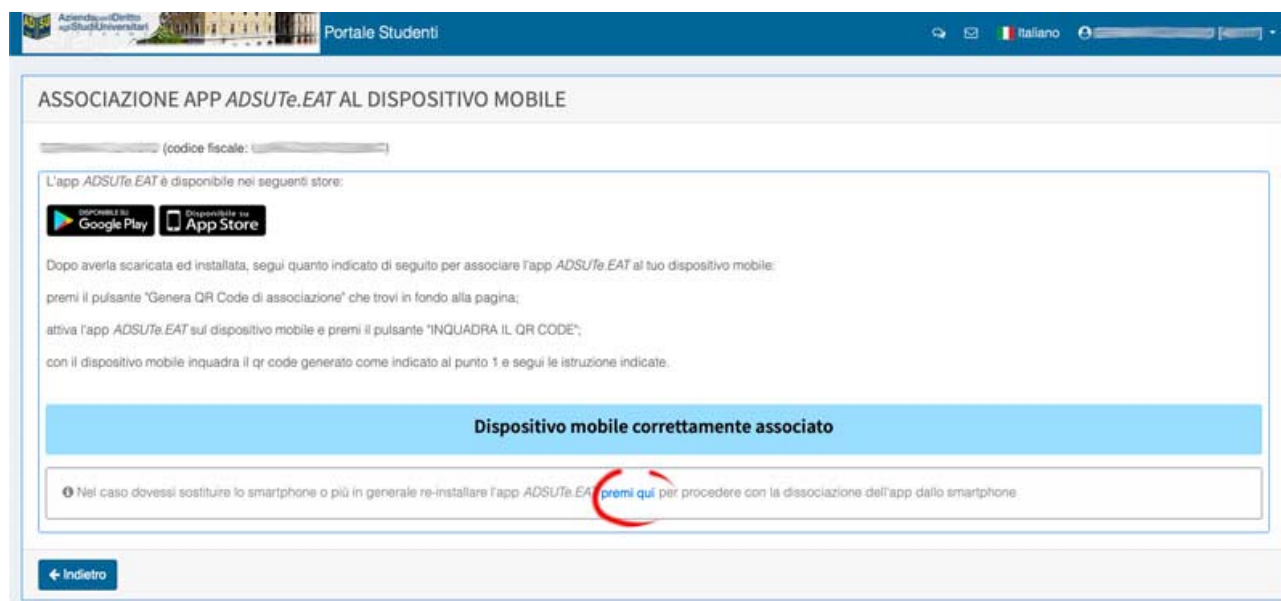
Azienda per il Diritto agli Studi Universitari

Portale Studenti

Italiano

ASSOCIAZIONE APP ADSUTe.EAT AL DISPOSITIVO MOBILE

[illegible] (codice fiscale: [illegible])

L'app ADSUTe.EAT è disponibile nei seguenti store:

DISPONIBILE SU Google Play

Disponibile su App Store

Dopo averla scaricata ed installata, segui quanto indicato di seguito per associare l'app ADSUTe.EAT al tuo dispositivo mobile:

premi il pulsante "Genera QR Code di associazione" che trovi in fondo alla pagina;

attiva l'app ADSUTe.EAT sul dispositivo mobile e premi il pulsante "INQUADRA IL QR CODE";

con il dispositivo mobile inquadra il qr code generato come indicato al punto 1 e segui le istruzione indicate.

Dispositivo mobile correttamente associato

Nel caso dovessi sostituire lo smartphone o più in generale re-installare l'app ADSUTe.EAT premi qui per procedere con la dissociazione dell'app dallo smartphone

← Indietro